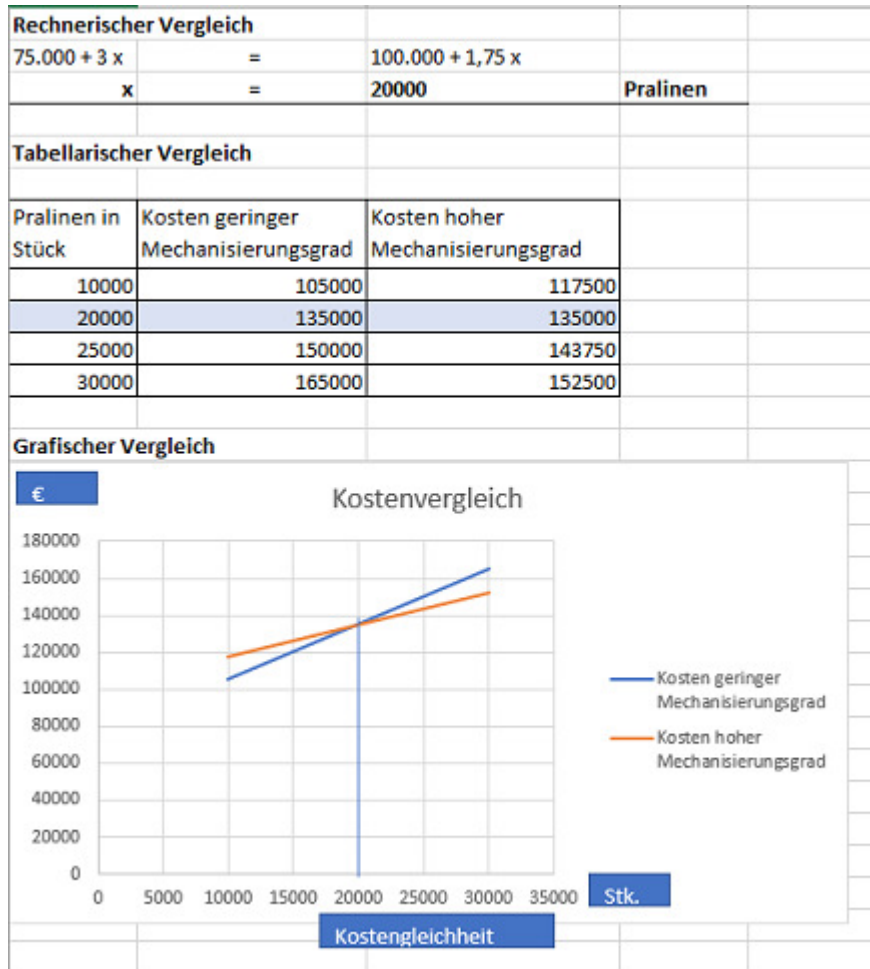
Rechnerischer Vergleich

| 75.000 + 3 x | = | 100.000 + 1,75 x | |
|---|---|---|---|
| x | = | 20000 | Pralinen |

Tabellarischer Vergleich

| Pralinen in Stück | Kosten geringer Mechanisierungsgrad | Kosten hoher Mechanisierungsgrad |
|---|---|---|
| 10000 | 105000 | 117500 |
| 20000 | 135000 | 135000 |
| 25000 | 150000 | 143750 |
| 30000 | 165000 | 152500 |

Grafischer Vergleich

€

Kostenvergleich

180000
160000
140000
120000
100000
80000
60000
40000
20000
0

0 5000 10000 15000 20000 25000 30000 35000

Stk.

Kosten geringer Mechanisierungsgrad
Kosten hoher Mechanisierungsgrad

Kostengleichheit